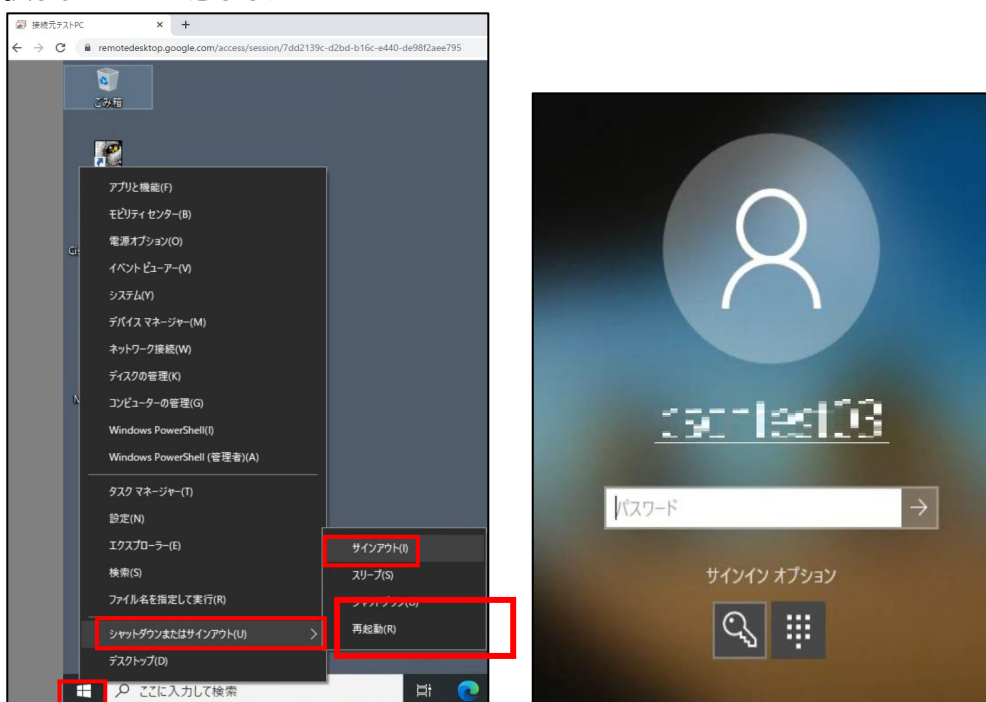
接続元テストPC × +

← → C remotedesktop.google.com/access/session/7dd2139c-d2bd-b16c-e440-de98f2aee795

ごみ箱

アプリと機能(F)
モビリティ センター(B)
電源オプション(O)
イベント ビューアー(V)
システム(Y)
デバイス マネージャー(M)
ネットワーク接続(W)
ディスクの管理(K)
コンピューターの管理(G)
Windows PowerShell(I)
Windows PowerShell (管理者)(A)
タスク マネージャー(T)
設定(N)
エクスプローラー(E)
検索(S)
ファイル名を指定して実行(R)
シャットダウンまたはサインアウト(U) >
デスクトップ(D)

サインアウト(I)
スリープ(S)
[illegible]
再起動(R)

ここに入力して検索

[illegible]

パスワード →

サインイン オプション